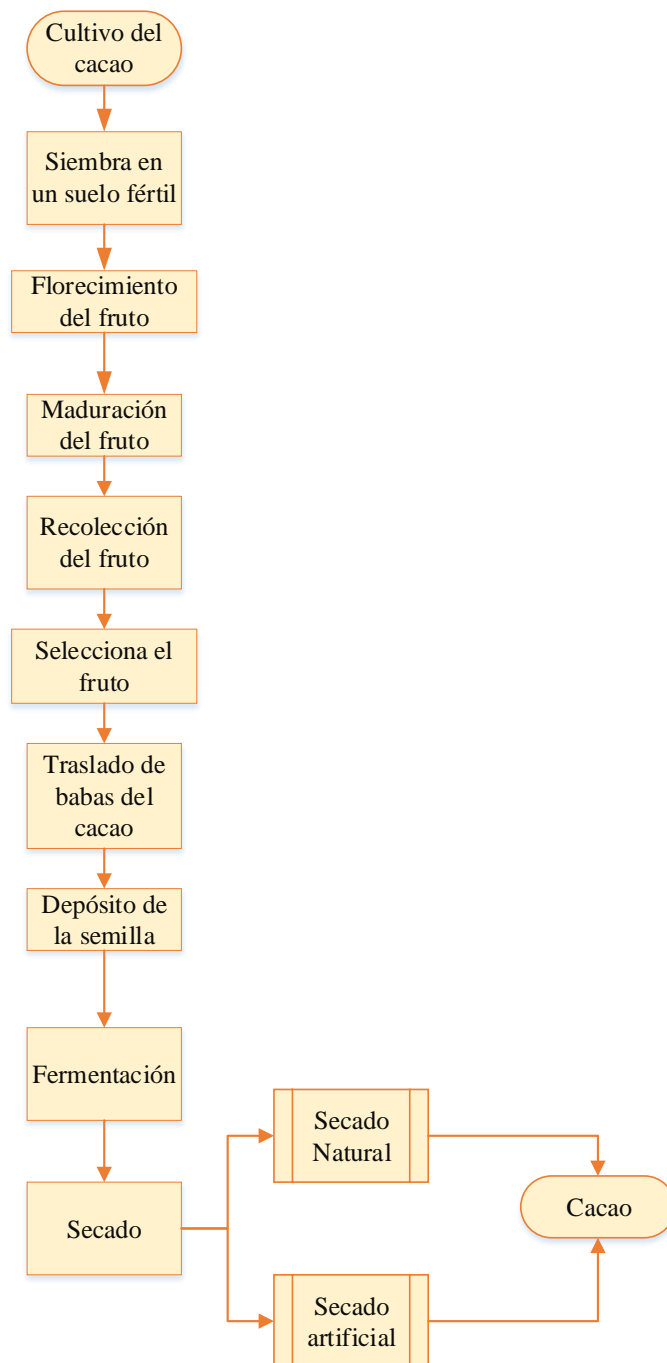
Cultivo del cacao

Siembra en un suelo fértil

Florecimiento del fruto

Maduración del fruto

Recolección del fruto

Selecciona el fruto

Traslado de babas del cacao

Depósito de la semilla

Fermentación

Secado

Secado Natural

Secado artificial

Cacao